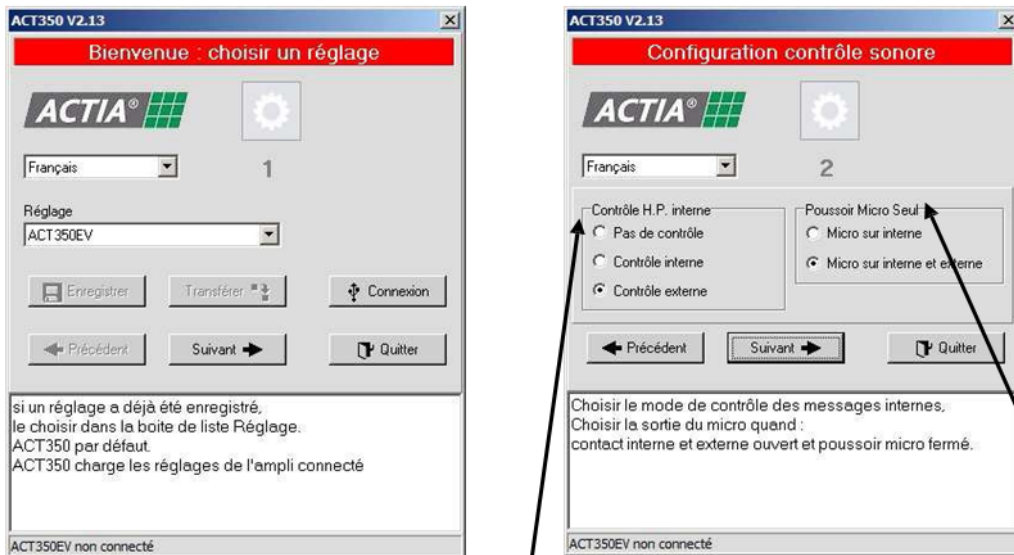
ACT350 V2.13

Bienvenue : choisir un réglage

ACTIA®

Français

1

Réglage

ACT350EV

Enregistrer

Transférer

Connexion

Précédent

Suivant

Quitter

si un réglage a déjà été enregistré, le choisir dans la boite de liste Réglage. ACT350 par défaut. ACT350 charge les réglages de l'ampli connecté

ACT350EV non connecté

ACT350 V2.13

Configuration contrôle sonore

ACTIA®

Français

2

Contrôle H.P. interne

Pas de contrôle

Contrôle interne

Contrôle externe

Poussoir Micro Seul

Micro sur interne

Micro sur interne et externe

Précédent

Suivant

Quitter

Choisir le mode de contrôle des messages internes, Choisir la sortie du micro quand : contact interne et externe ouvert et poussoir micro fermé.

ACT350EV non connecté